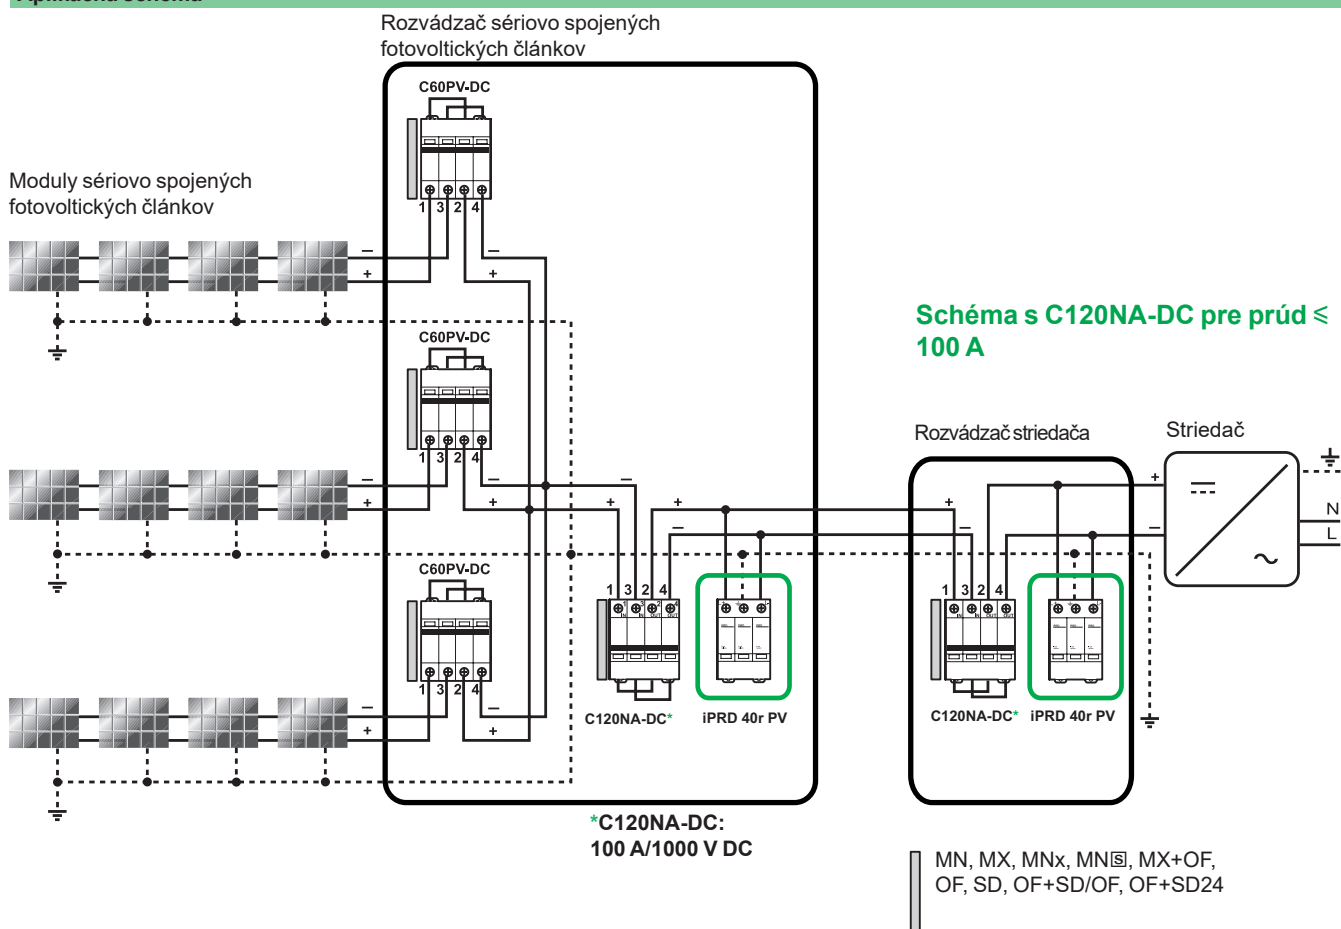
Rozvádzač sériovo spojených fotovoltických článkov

C60PV-DC

Moduly sériovo spojených fotovoltických článkov

1 3 2 4

–
+

C60PV-DC

1 3 2 4

–
+

C60PV-DC

1 3 2 4

–
+

–
+
+
–

1 3 2 4

C120NA-DC*

iPRD 40r PV

*C120NA-DC: 100 A/1000 V DC

Schéma s C120NA-DC pre prúd ≤ 100 A

Rozvádzač striedača

Striedač

+
–

1 3 2 4

C120NA-DC*

iPRD 40r PV

N
L

MN, MX, MNx, MN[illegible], MX+OF, OF, SD, OF+SD/OF, OF+SD24